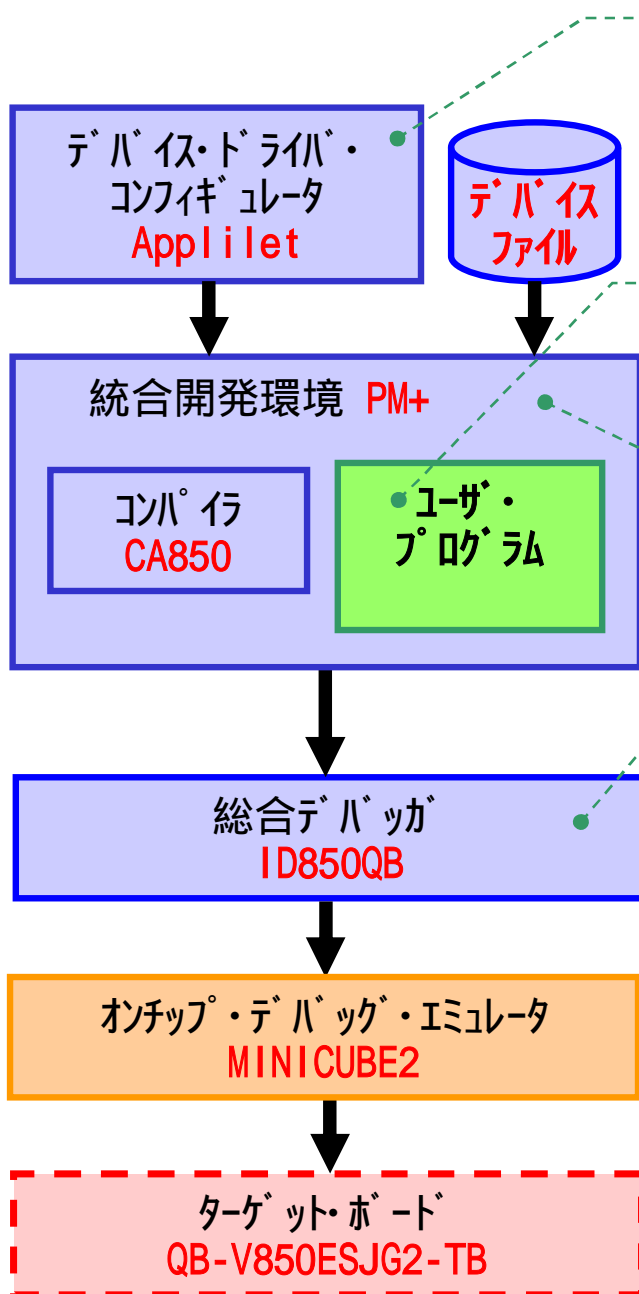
デバイス・ドライバ・コンフィギュレータ
Applilet

デバイスファイル

統合開発環境 PM+

コンパイラ
CA850

ユーザ・プログラム

総合デバッガ
ID850QB

オンチップ・デバッグ・エミュレータ
MINICUBE2

ターゲット・ボード
QB-V850ESJG2-TB